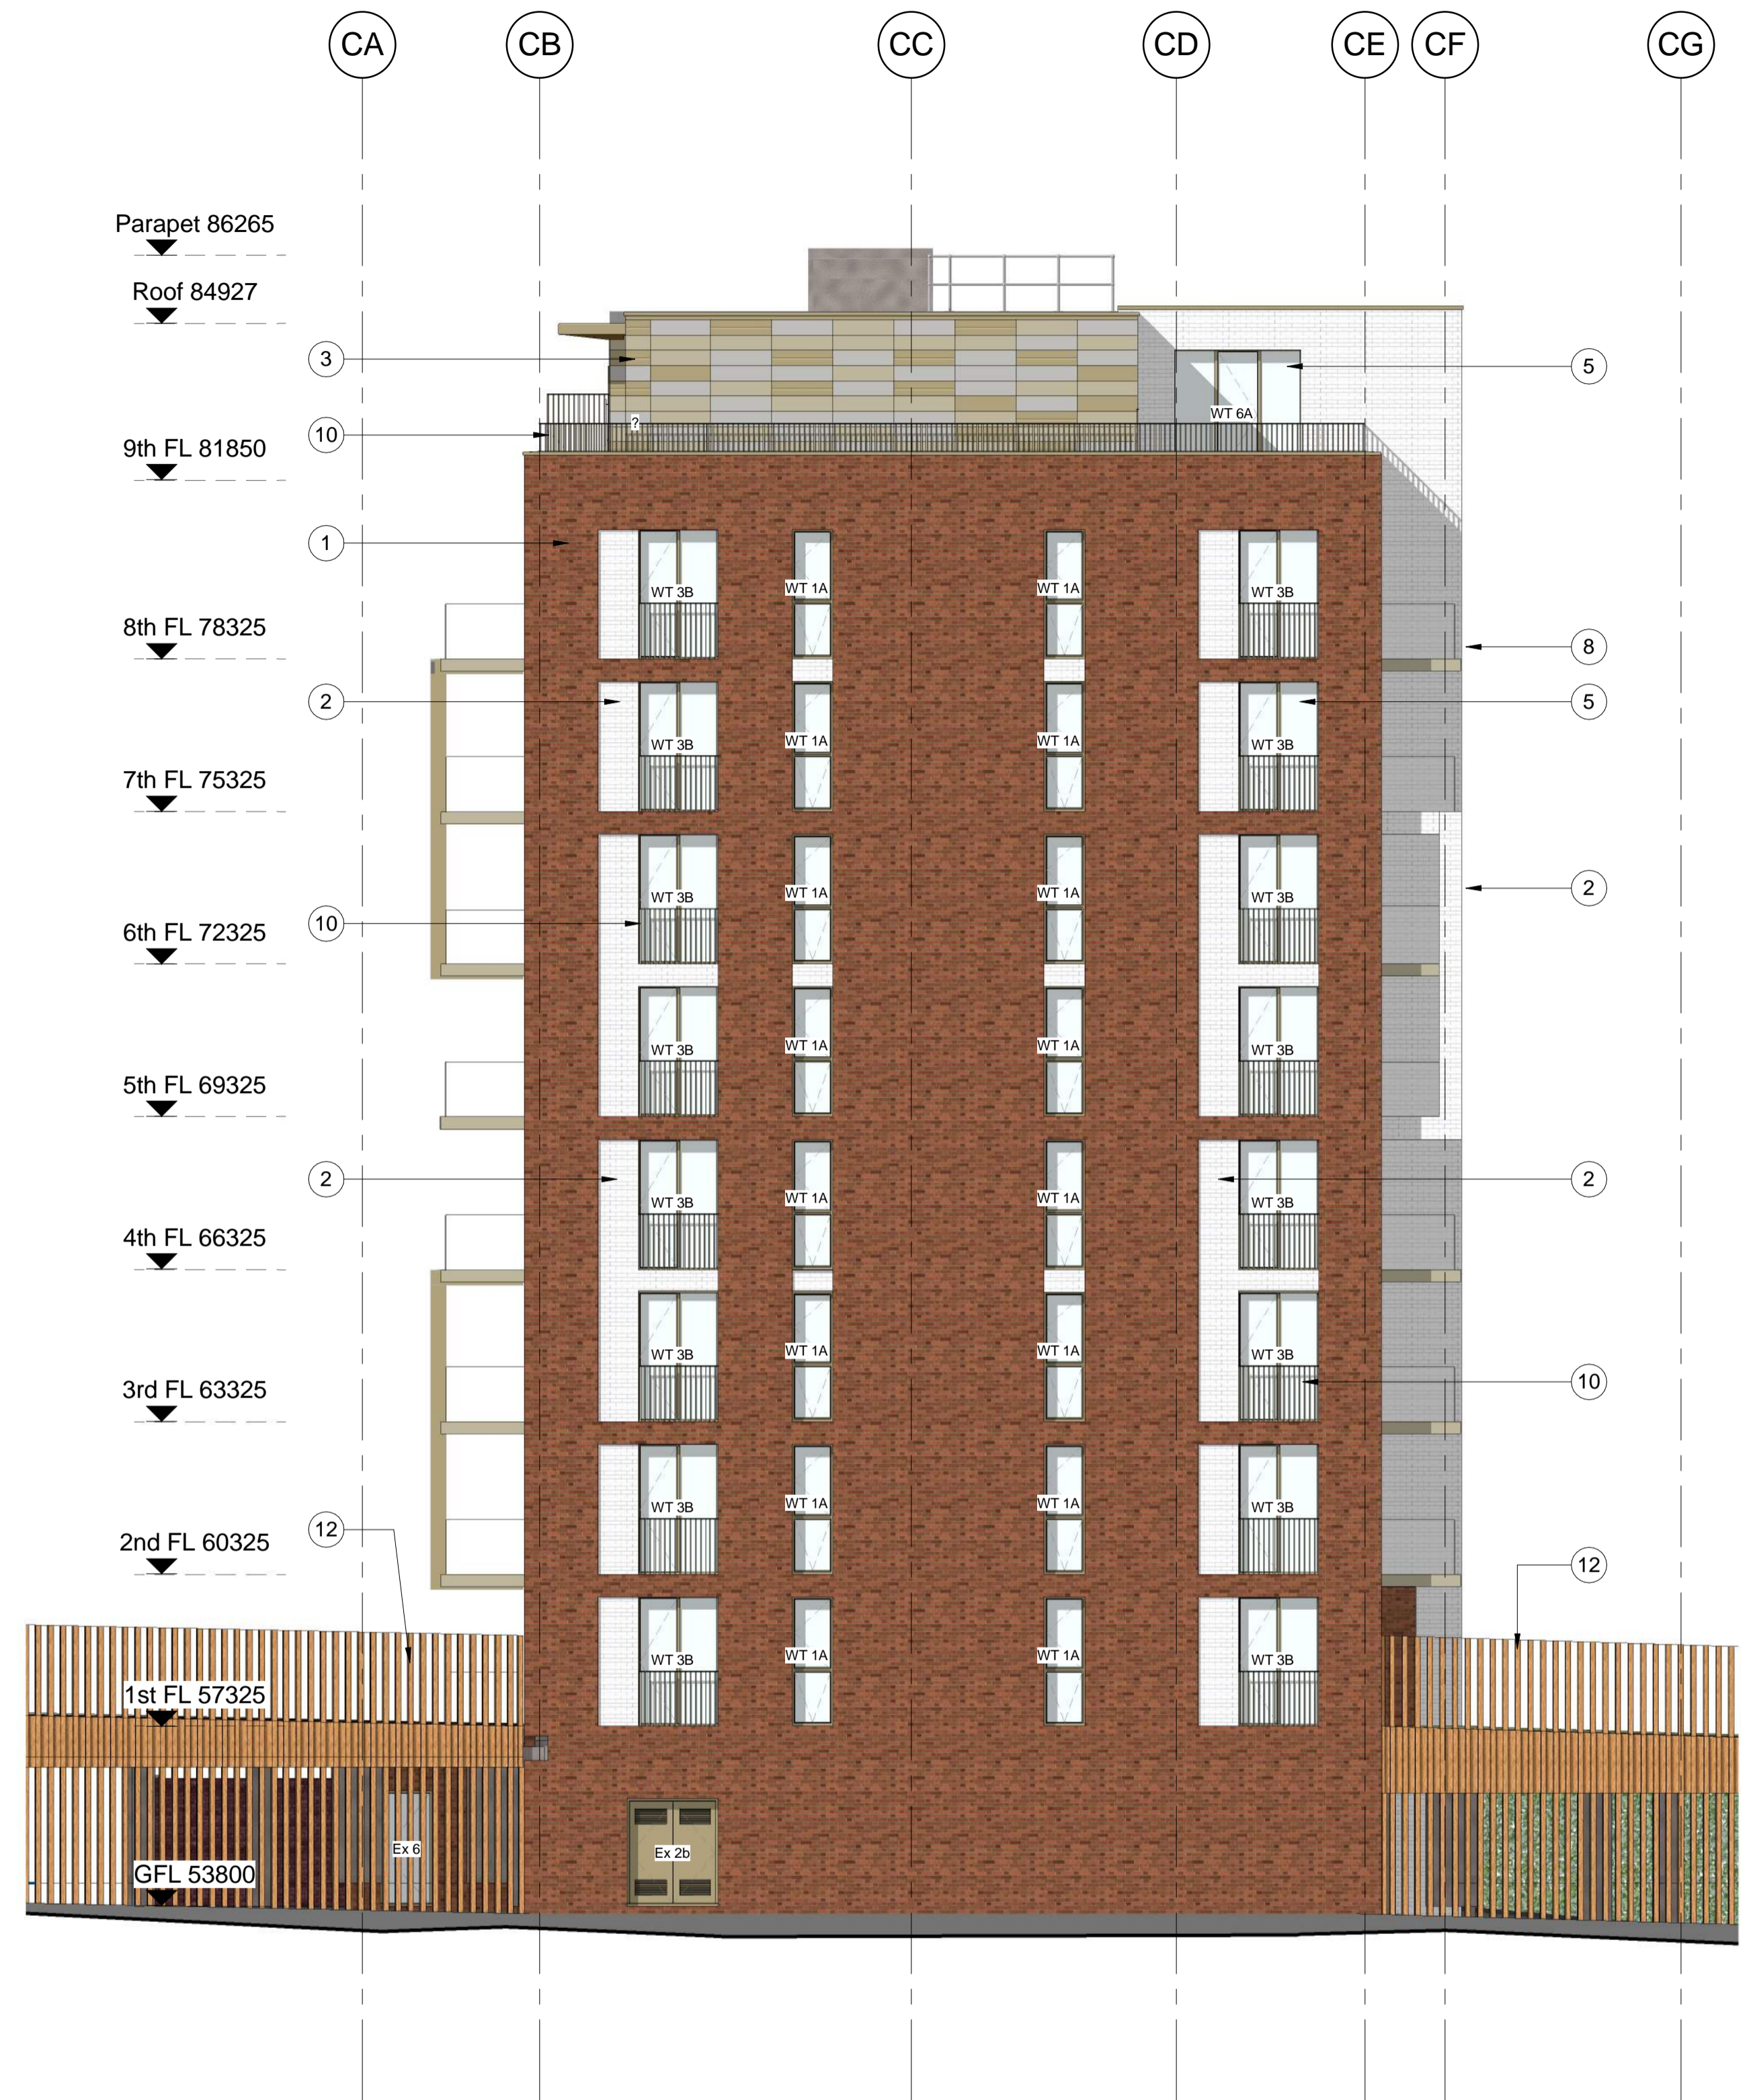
CA CB CC CD CE CF CG

Parapet 86265

Roof 84927

3

5

WT 6A

10

9th FL 81850

1

WT 3B WT 1A WT 1A WT 3B

8th FL 78325

8

2

5

WT 3B WT 1A WT 1A WT 3B

7th FL 75325

WT 3B WT 1A WT 1A WT 3B

2

10

6th FL 72325

WT 3B WT 1A WT 1A WT 3B

5th FL 69325

2

2

WT 3B WT 1A WT 1A WT 3B

4th FL 66325

WT 3B WT 1A WT 1A WT 3B

10

3rd FL 63325

WT 3B WT 1A WT 1A WT 3B

12

2nd FL 60325

12

WT 3B WT 1A WT 1A WT 3B

1st FL 57325

Ex 6

Ex 2b

GFL 53800